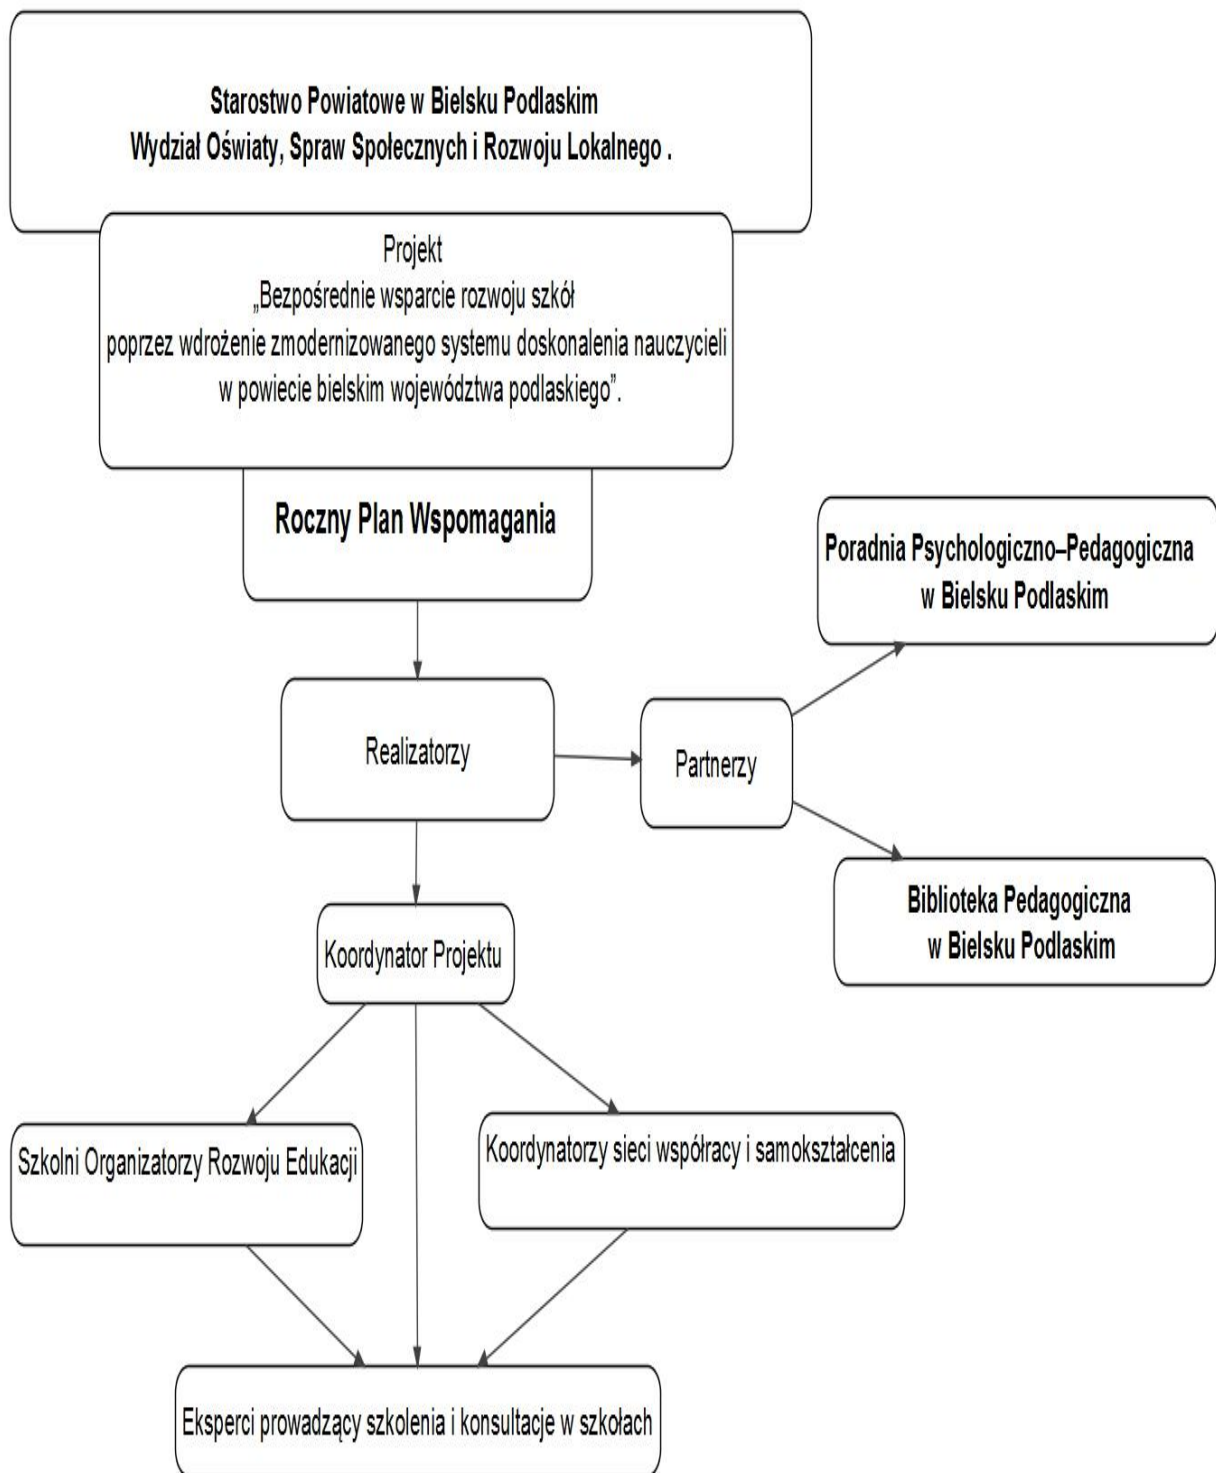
Starostwo Powiatowe w Bielsku Podlaskim
Wydział Oświaty, Spraw Społecznych i Rozwoju Lokalnego .

Projekt
„Bezpośrednie wsparcie rozwoju szkół poprzez wdrożenie zmodernizowanego systemu doskonalenia nauczycieli w powiecie bielskim województwa podlaskiego”.

Roczny Plan Wspomagania

Poradnia Psychologiczno–Pedagogiczna w Bielsku Podlaskim

Realizatorzy

Partnerzy

Biblioteka Pedagogiczna w Bielsku Podlaskim

Koordynator Projektu

Szkolni Organizatorzy Rozwoju Edukacji

Koordynatorzy sieci wspólracy i samokształcenia

Eksperci prowadzący szkolenia i konsultacje w szkołach